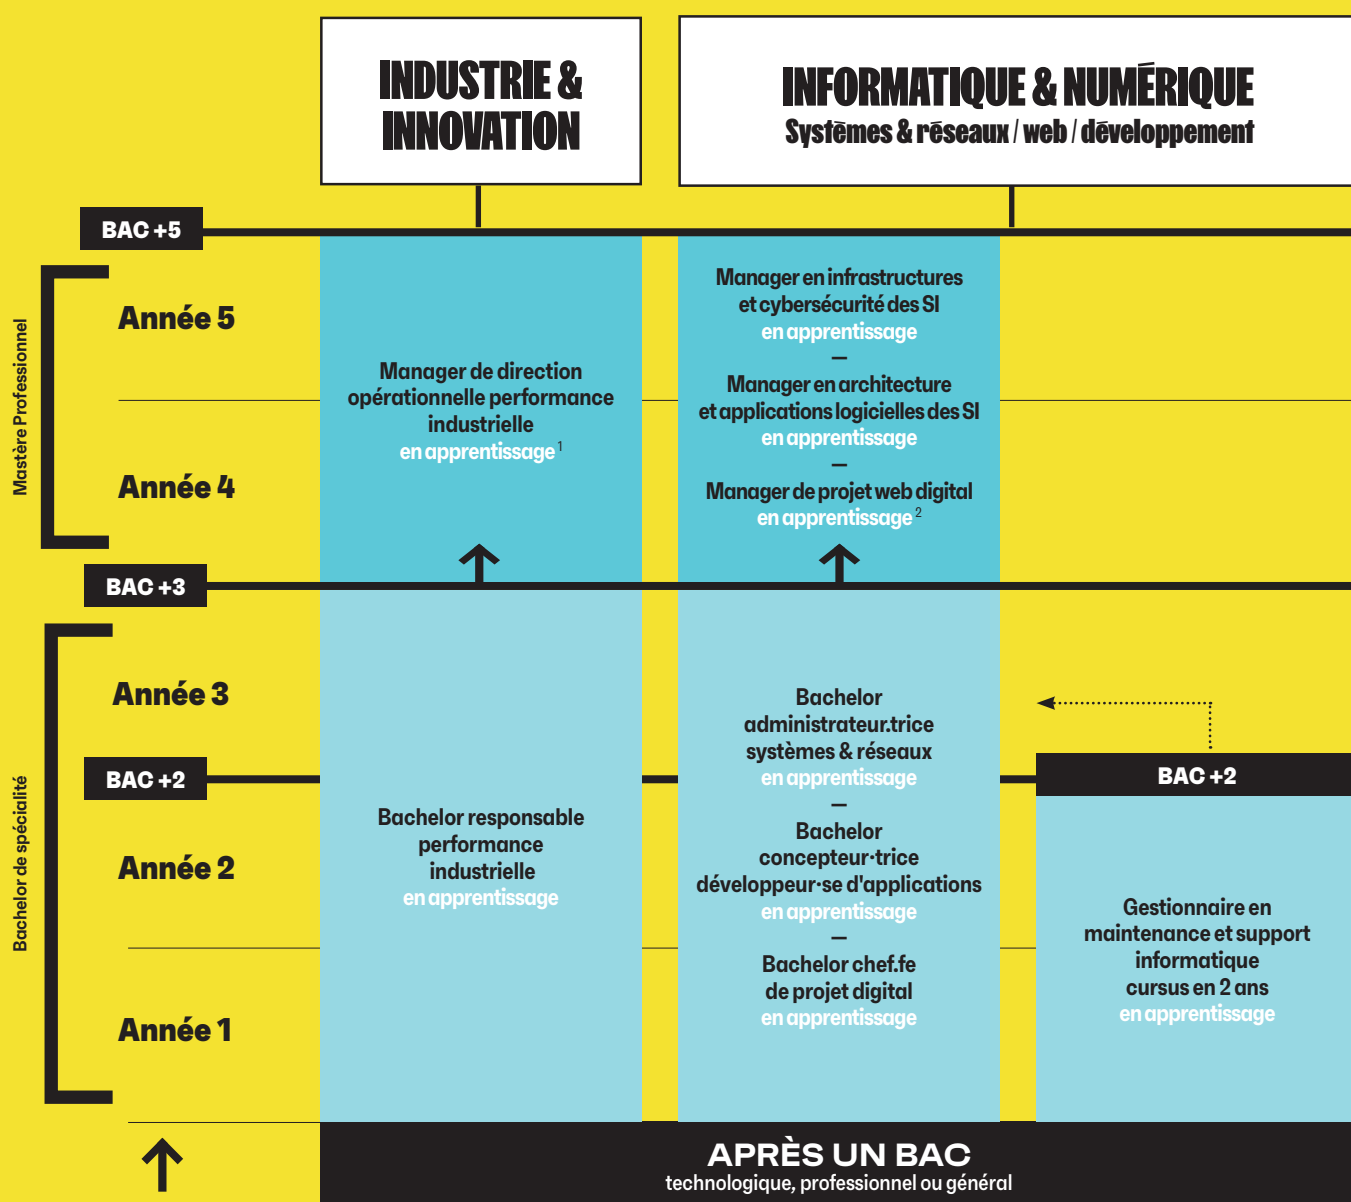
INDUSTRIE & INNOVATION

INFORMATIQUE & NUMÉRIQUE
Systèmes & réseaux / web / développement

BAC +5

Mastère Professionnel

Année 5

Année 4

Manager de direction opérationnelle performance industrielle
en apprentissage$^1$

Manager en infrastructures et cybersécurité des SI
en apprentissage
—
Manager en architecture et applications logicielles des SI
en apprentissage
—
Manager de projet web digital
en apprentissage$^2$

BAC +3

Bachelor de spécialité

Année 3

BAC +2

Année 2

Année 1

Bachelor responsable performance industrielle
en apprentissage

Bachelor administrateur.trice systèmes & réseaux
en apprentissage
—
Bachelor concepteur·trice développeur·se d'applications
en apprentissage
—
Bachelor chef.fe de projet digital
en apprentissage

BAC +2

Gestionnaire en maintenance et support informatique cursus en 2 ans
en apprentissage

APRÈS UN BAC
technologique, professionnel ou général